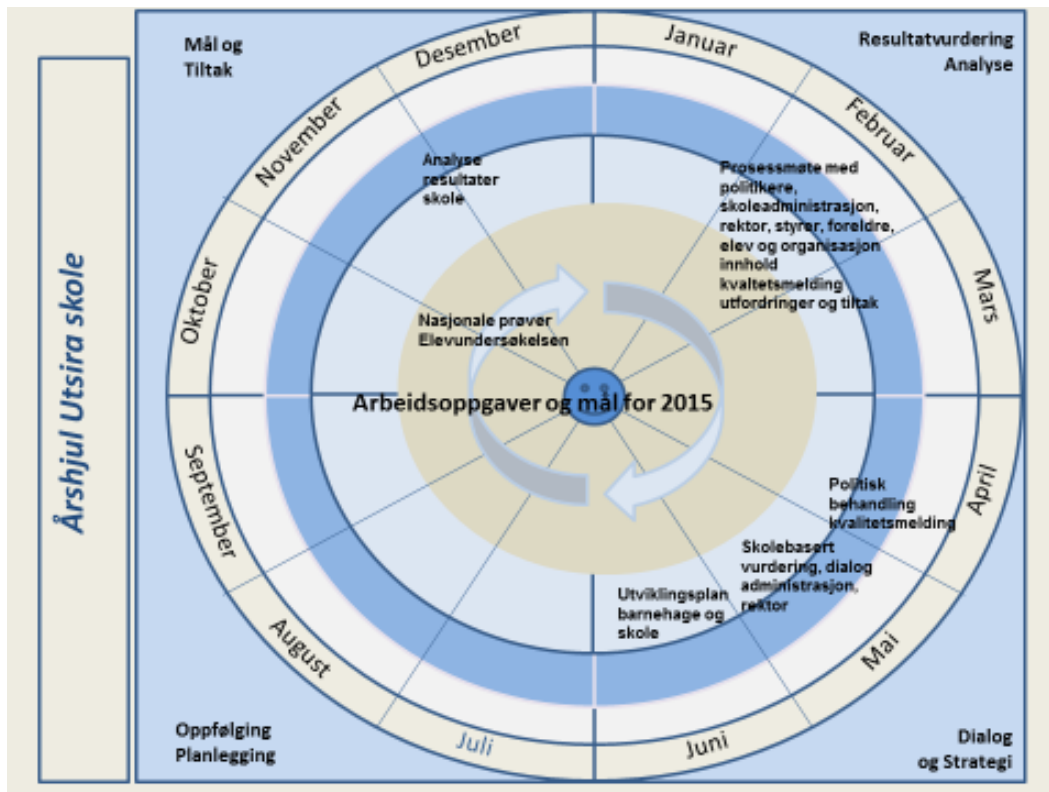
Årshjul Utsira skole

Mål og Tiltak

Resultatvurdering Analyse

Oppfølging Planlegging

Dialog og Strategi

Desember

Januar

Februar

Mars

April

Mai

Juni

Juli

August

September

Oktober

November

Analyse resultater skole

Prosessmøte med politikere, skoleadministrasjon, rektor, styrer, foreldre, elev og organisasjon innhold kvaltetsmelding utfordringer og tiltak

Nasjonale prøver Elevundersøkelsen

Arbeidsoppgaver og mål for 2015

Politisk behandling kvalitetsmelding

Skolebasert vurdering, dialog administrasjon, rektor

Utviklingsplan barnehage og skole